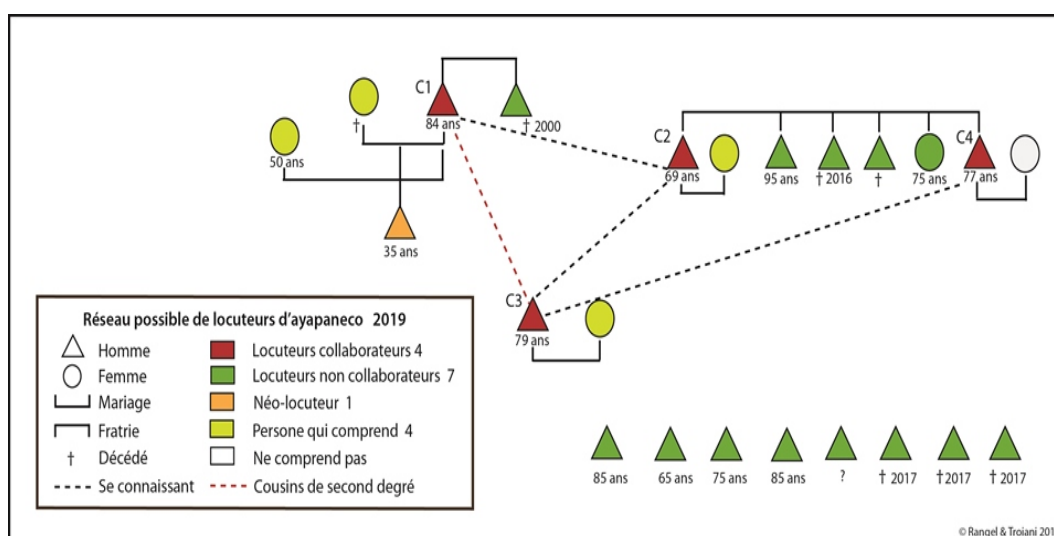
C1
84 ans
† 2000
†
50 ans
35 ans
C2
69 ans
95 ans
† 2016
†
75 ans
C4
77 ans
C3
79 ans

Réseau possible de locuteurs d'ayapaneco 2019
Homme
Femme
Mariage
Fratrie
† Décédé
Se connaissant
Locuteurs collaborateurs 4
Locuteurs non collaborateurs 7
Néo-locuteur 1
Persone qui comprend 4
Ne comprend pas
Cousins de second degré

85 ans
65 ans
75 ans
85 ans
?
† 2017
†2017
† 2017

© Rangel & Trojani 201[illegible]